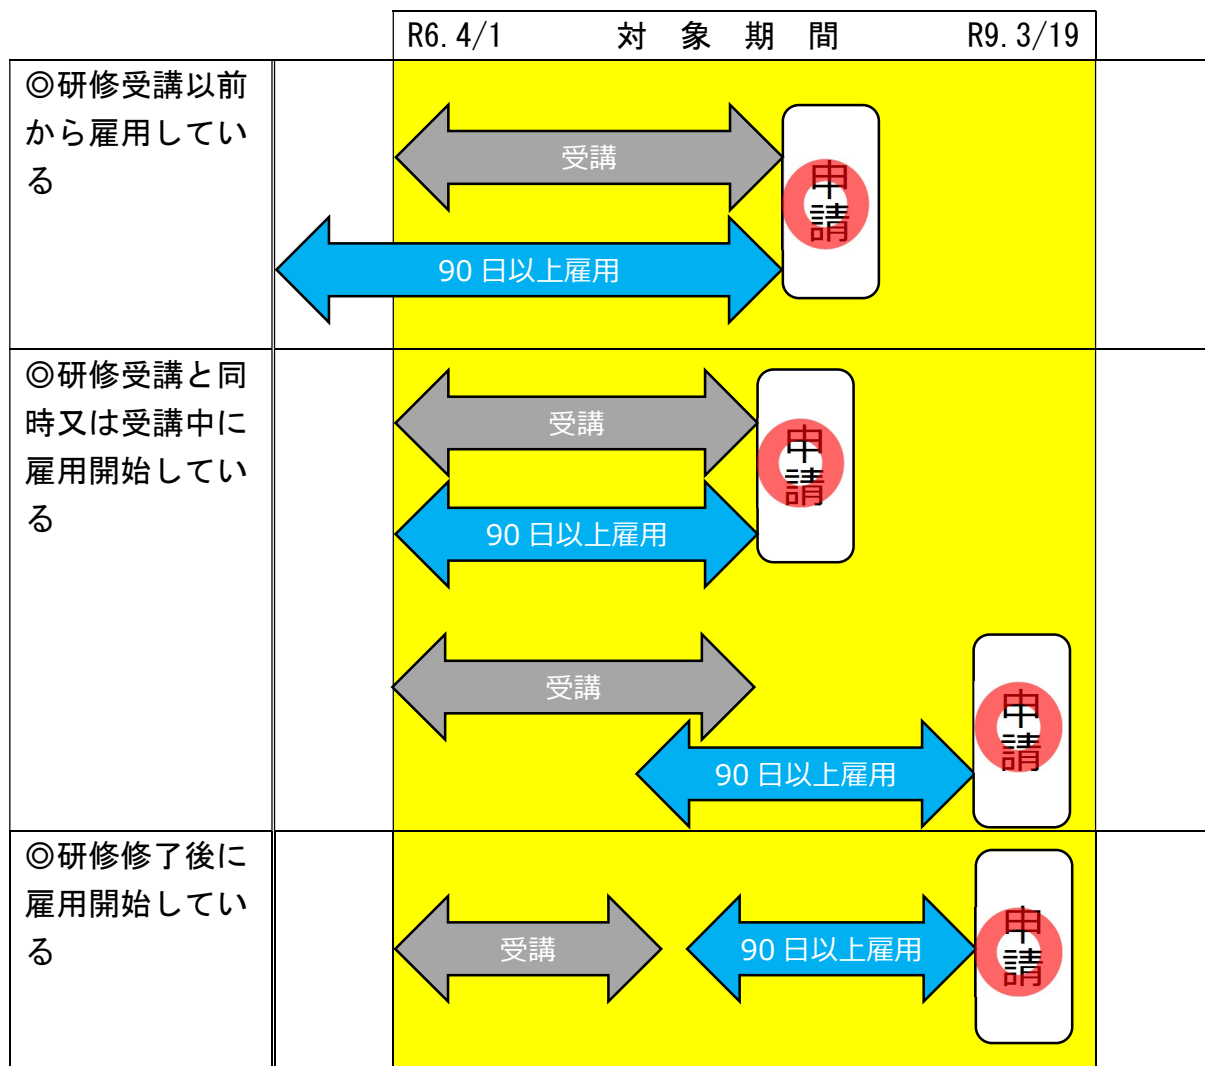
| | | R6.4/1　　対　象　期　間　　R9.3/19 |
|---|---|---|
| ◎研修受講以前から雇用している | | 受講　申請　90日以上雇用 |
| ◎研修受講と同時又は受講中に雇用開始している | | 受講　申請　90日以上雇用　受講　90日以上雇用　申請 |
| ◎研修修了後に雇用開始している | | 受講　90日以上雇用　申請 |